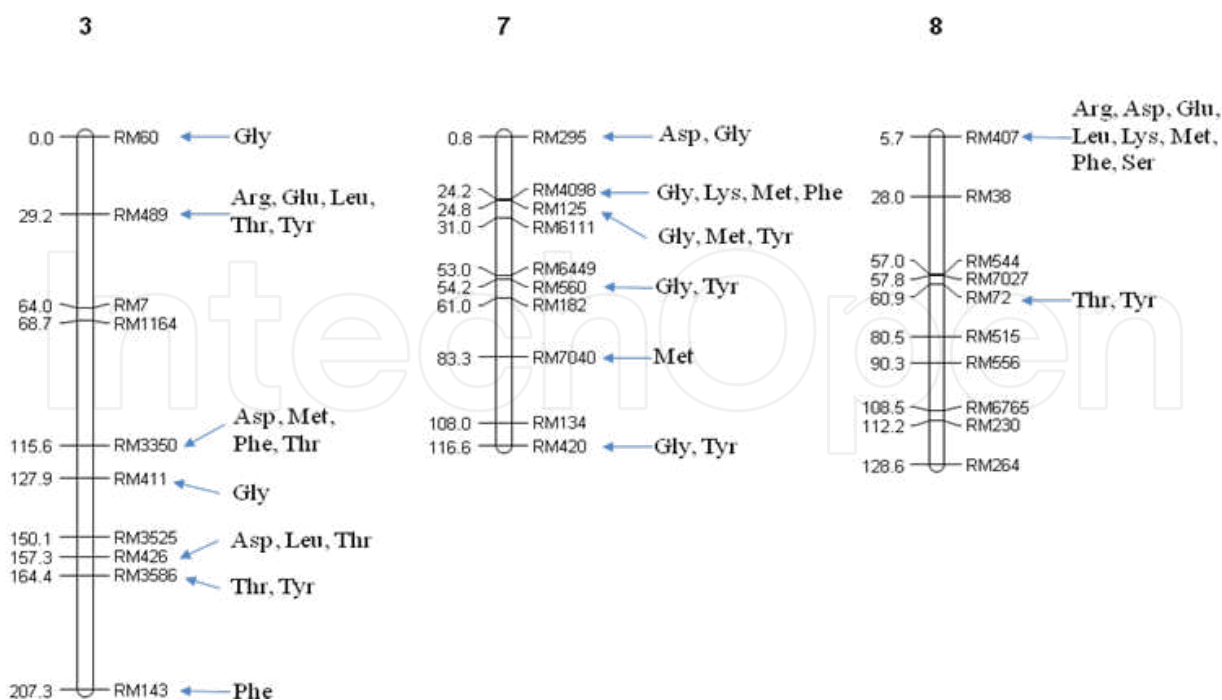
3

0.0 RM60 Gly
29.2 RM489 Arg, Glu, Leu, Thr, Tyr
64.0 RM7
68.7 RM1164
115.6 RM3350 Asp, Met, Phe, Thr
127.9 RM411 Gly
150.1 RM3525
157.3 RM426 Asp, Leu, Thr
164.4 RM3586 Thr, Tyr
207.3 RM143 Phe

7

0.8 RM295 Asp, Gly
24.2 RM4098 Gly, Lys, Met, Phe
24.8 RM125 Gly, Met, Tyr
31.0 RM6111
53.0 RM6449
54.2 RM560 Gly, Tyr
61.0 RM182
83.3 RM7040 Met
108.0 RM134
116.6 RM420 Gly, Tyr

8

5.7 RM407 Arg, Asp, Glu, Leu, Lys, Met, Phe, Ser
28.0 RM38
57.0 RM544
57.8 RM7027
60.9 RM72 Thr, Tyr
80.5 RM515
90.3 RM556
108.5 RM6765
112.2 RM230
128.6 RM264

IntechOpen